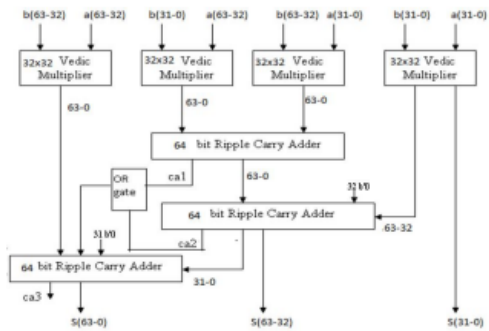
b(63-32) a(63-32) b(31-0) a(63-32) b(63-32) a(31-0) b(31-0) a(31-0)

32x32 Vedic Multiplier

32x32 Vedic Multiplier

32x32 Vedic Multiplier

32x32 Vedic Multiplier

63-0

63-0

63-0

64 bit Ripple Carry Adder

OR gate

ca1

63-0

32'b0

64 bit Ripple Carry Adder

63-32

31'b0

ca2

64 bit Ripple Carry Adder

31-0

ca3

S(63-0)

S(63-32)

S(31-0)